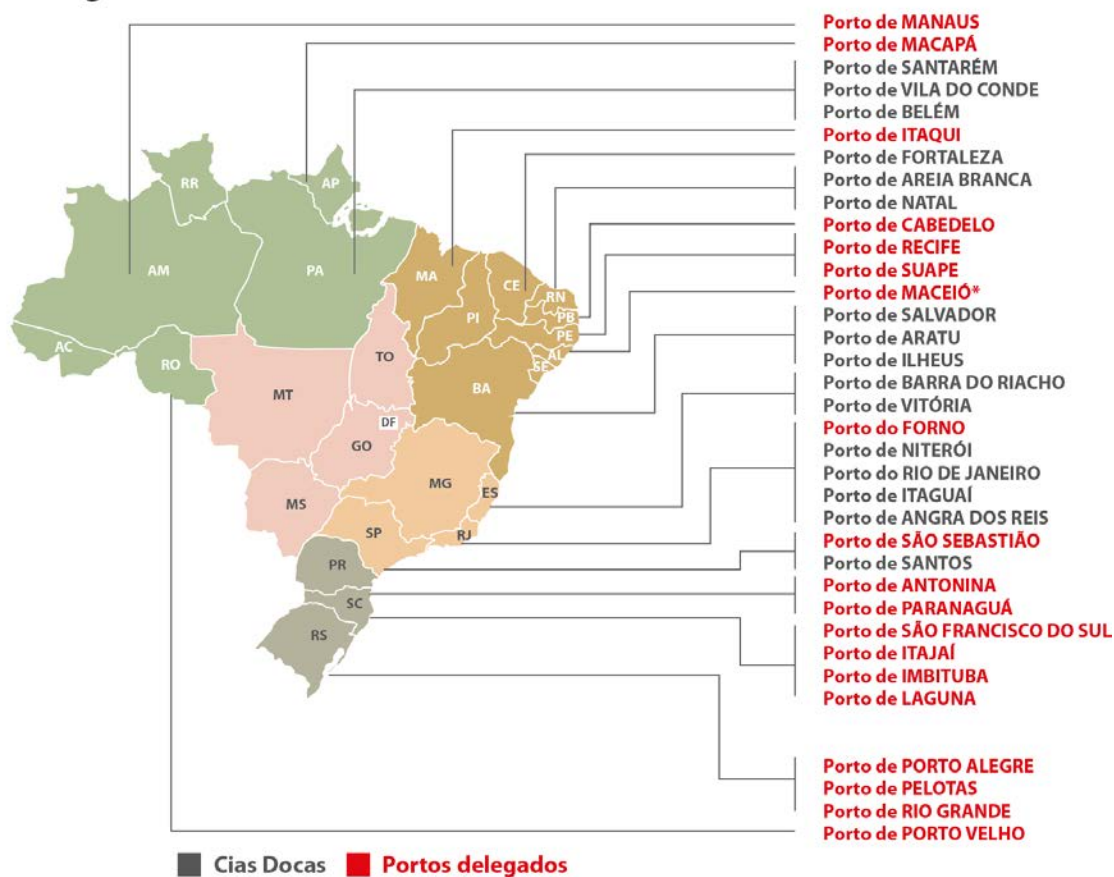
RR
AP
AM
PA
AC
RO
MA
CE
RN
PB
PE
AL
SE
PI
TO
BA
MT
DF
GO
MG
ES
MS
SP
RJ
PR
SC
RS

Porto de MANAUS
Porto de MACAPÁ
Porto de SANTARÉM
Porto de VILA DO CONDE
Porto de BELÉM
Porto de ITAQUI
Porto de FORTALEZA
Porto de AREIA BRANCA
Porto de NATAL
Porto de CABEDELO
Porto de RECIFE
Porto de SUAPE
Porto de MACEIÓ*
Porto de SALVADOR
Porto de ARATU
Porto de ILHEUS
Porto de BARRA DO RIACHO
Porto de VITÓRIA
Porto de FORNO
Porto de NITERÓI
Porto do RIO DE JANEIRO
Porto de ITAGUAÍ
Porto de ANGRA DOS REIS
Porto de SÃO SEBASTIÃO
Porto de SANTOS
Porto de ANTONINA
Porto de PARANAGUÁ
Porto de SÃO FRANCISCO DO SUL
Porto de ITAJAÍ
Porto de IMBITUBA
Porto de LAGUNA
Porto de PORTO ALEGRE
Porto de PELOTAS
Porto de RIO GRANDE
Porto de PORTO VELHO

Cias Docas Portos delegados